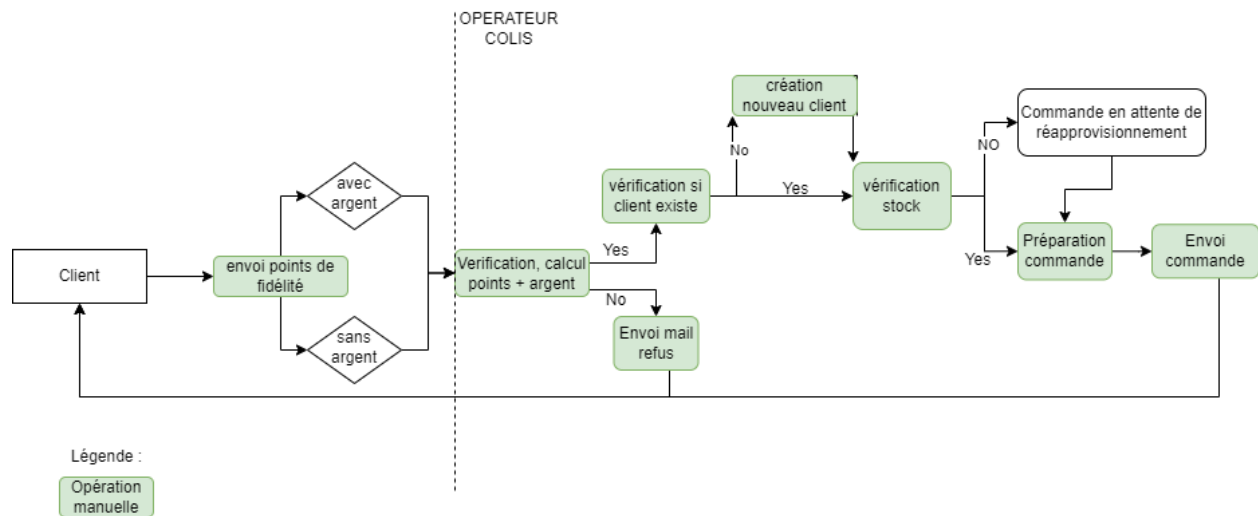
OPERATEUR COLIS

Client

envoi points de fidélité

avec argent

sans argent

Verification, calcul points + argent

Yes

No

Envoi mail refus

vérification si client existe

No

création nouveau client

Yes

vérification stock

NO

Commande en attente de réapprovisionnement

Yes

Préparation commande

Envoi commande

Légende :

Opération manuelle